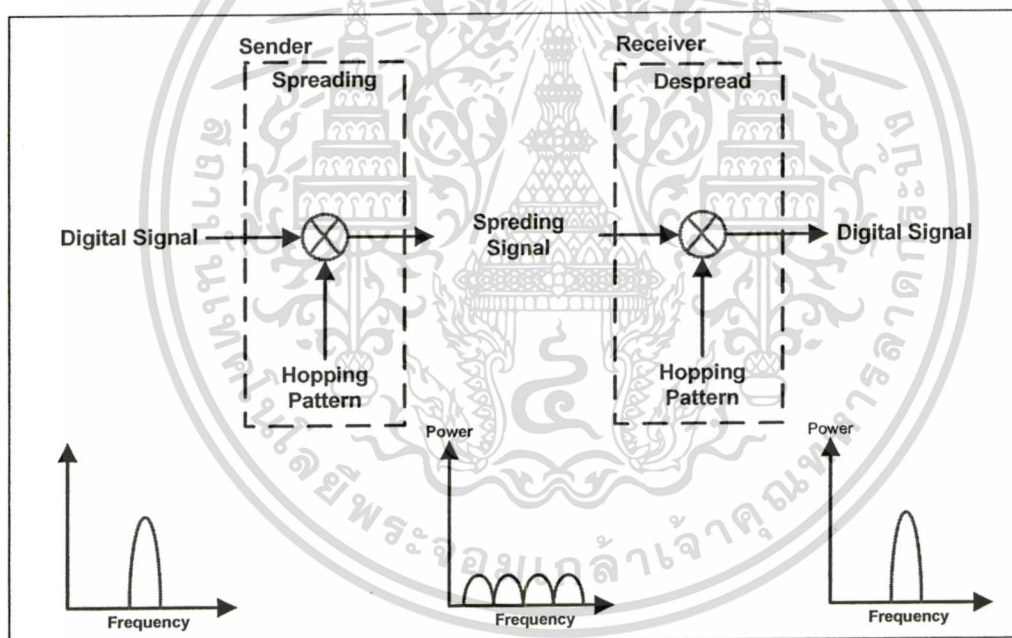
Sender
Spreading

Receiver
Despread

Digital Signal

Spreding Signal

Digital Signal

Hopping Pattern

Hopping Pattern

Power

Power

Frequency

Frequency

Frequency

มหาวิทยาลัยเทคโนโลยีพระจอมเกล้าเจ้าคุณทหารลาดกระบัง